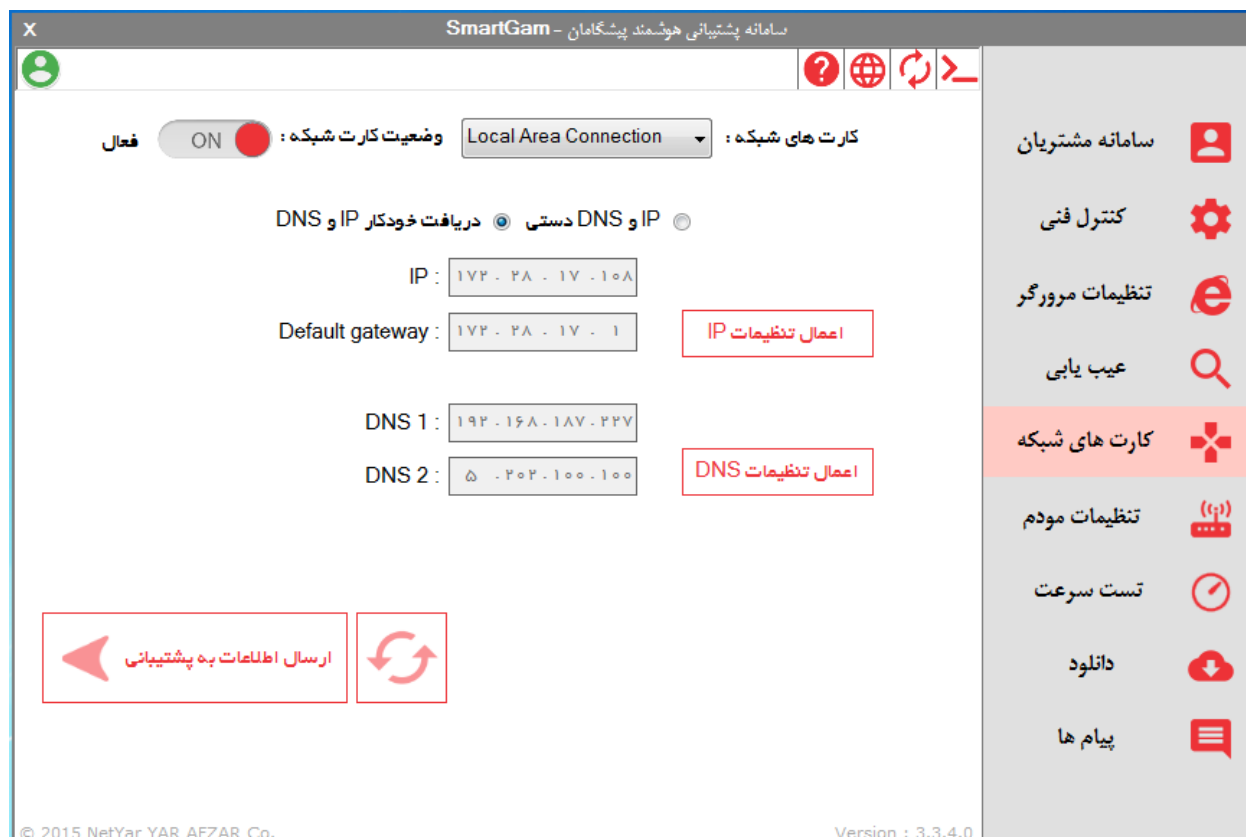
X
سامانه پشتیبانی هوشمند پیشگامان - SmartGam

کارت های شبکه : Local Area Connection
وضعیت کارت شبکه : ON فعال

IP و DNS دستی
دریافت خودکار IP و DNS

IP : ۱۷۲ . ۲۸ . ۱۷ . ۱۰۸
Default gateway : ۱۷۲ . ۲۸ . ۱۷ . ۱
اعمال تنظیمات IP

DNS 1 : ۱۹۲ . ۱۶۸ . ۱۸۷ . ۲۲۷
DNS 2 : ۵ . ۲۰۲ . ۱۰۰ . ۱۰۰
اعمال تنظیمات DNS

ارسال اطلاعات به پشتیبانی

سامانه مشتریان
کنترل فنی
تنظیمات مرورگر
عیب یابی
کارت های شبکه
تنظیمات مودم
تست سرعت
دانلود
پیام ها

© 2015 NetYar YAR AFZAR Co.
Version : 3.3.4.0